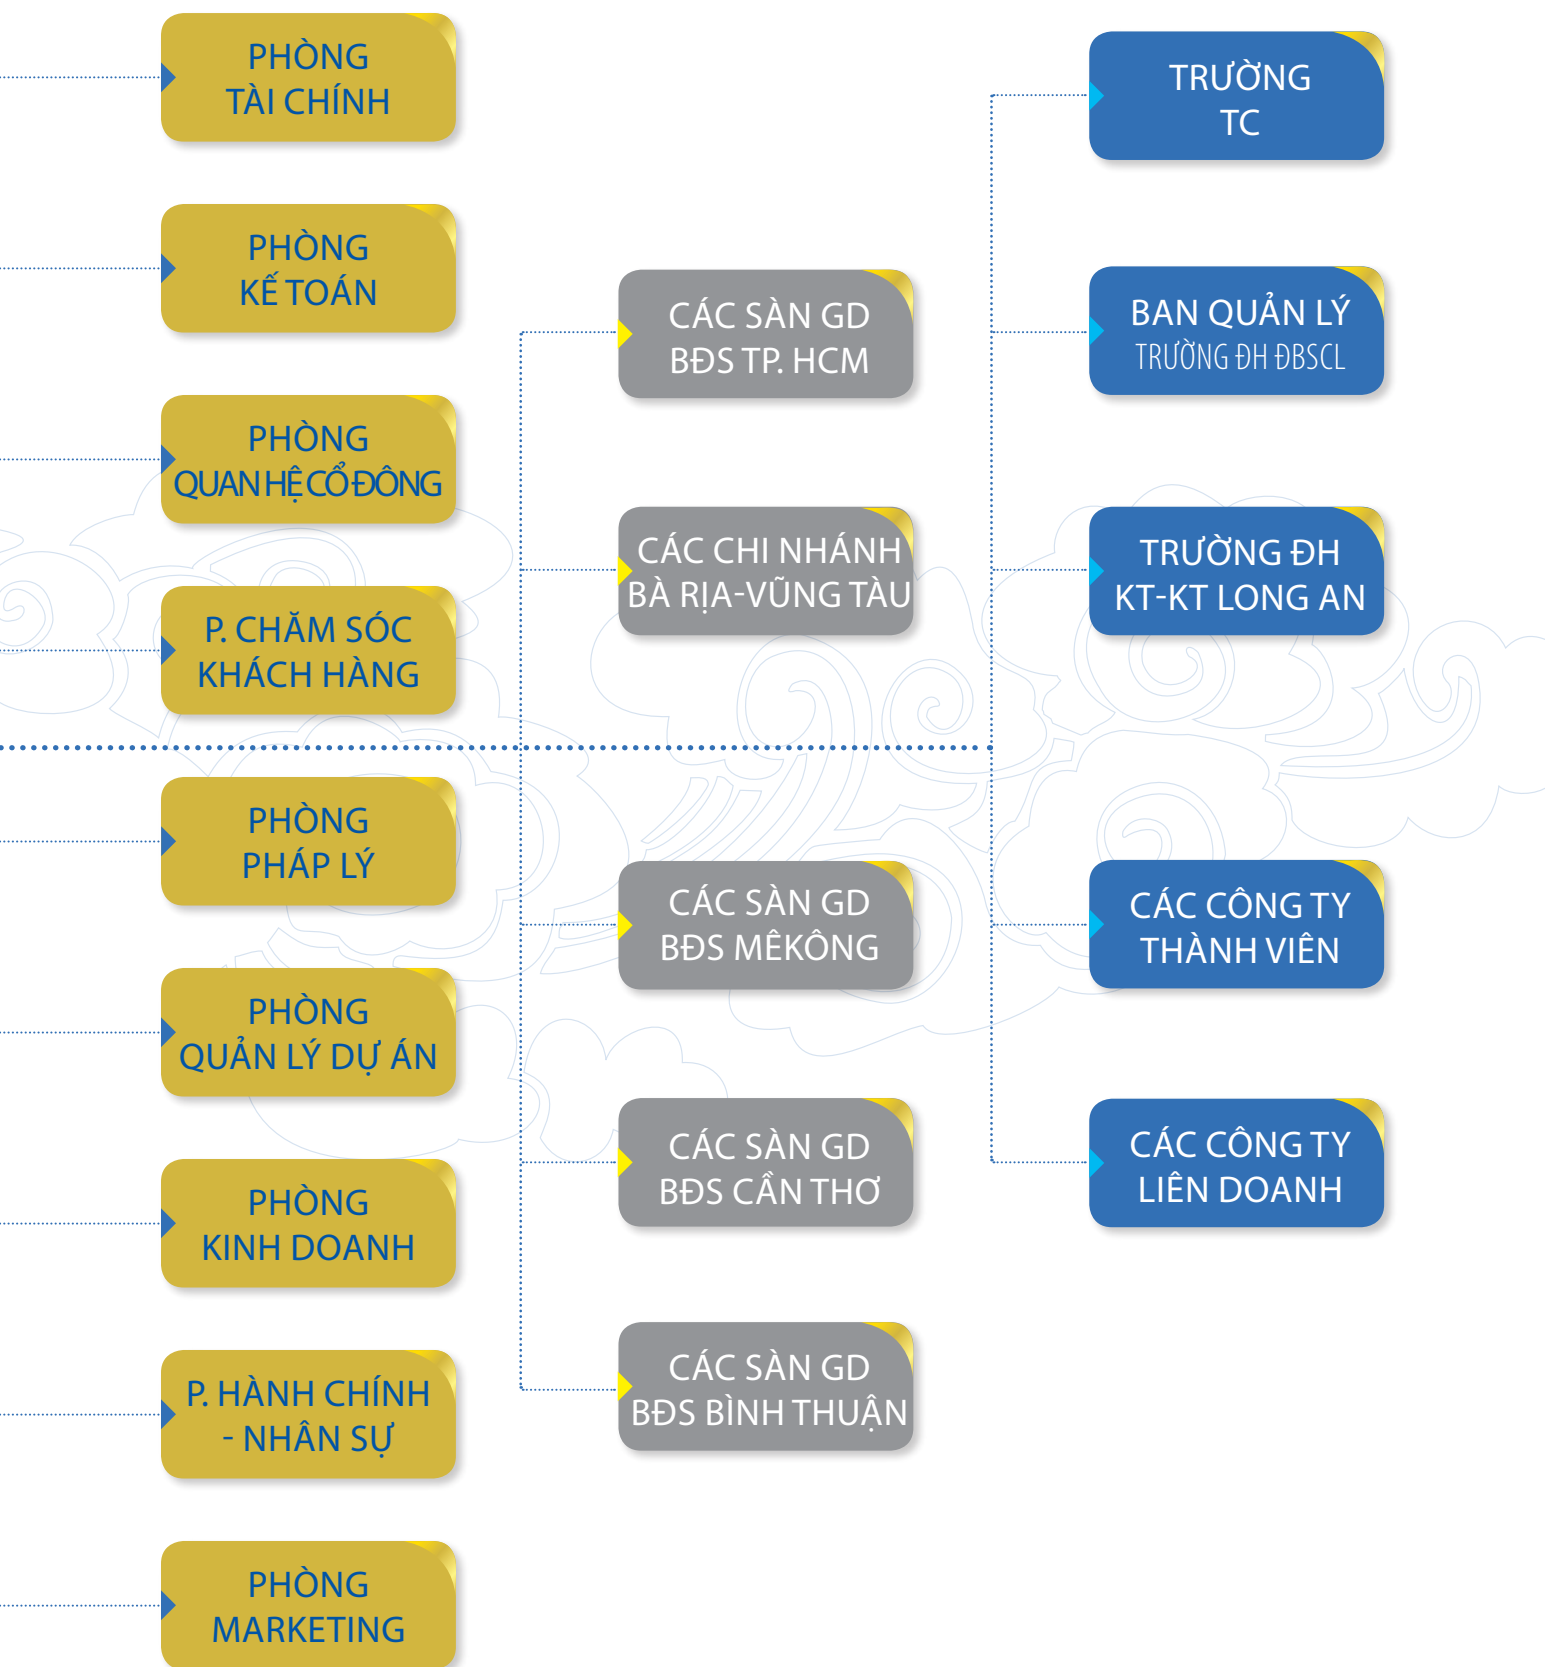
PHÒNG TÀI CHÍNH

PHÒNG KẾ TOÁN

PHÒNG QUAN HỆ CỔ ĐÔNG

P. CHĂM SÓC KHÁCH HÀNG

PHÒNG PHÁP LÝ

PHÒNG QUẢN LÝ DỰ ÁN

PHÒNG KINH DOANH

P. HÀNH CHÍNH - NHÂN SỰ

PHÒNG MARKETING

CÁC SÀN GD BĐS TP. HCM

CÁC CHI NHÁNH BÀ RỊA-VŨNG TÀU

CÁC SÀN GD BĐS MÊKÔNG

CÁC SÀN GD BĐS CẦN THƠ

CÁC SÀN GD BĐS BÌNH THUẬN

TRƯỜNG TC

BAN QUẢN LÝ TRƯỜNG ĐH ĐBSCL

TRƯỜNG ĐH KT-KT LONG AN

CÁC CÔNG TY THÀNH VIÊN

CÁC CÔNG TY LIÊN DOANH